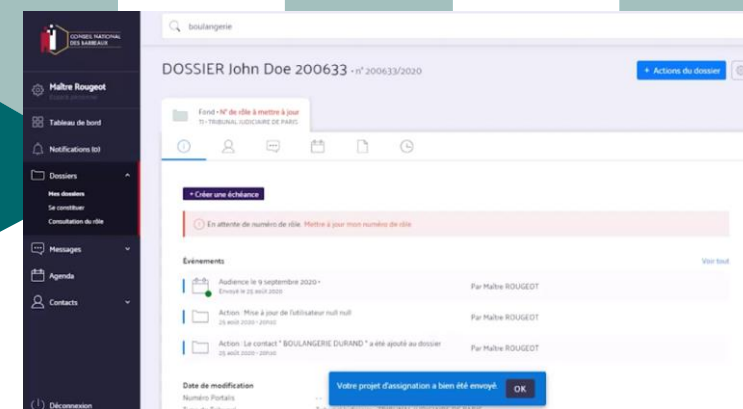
CONSEIL NATIONAL DES BARREAUX

boulangerie

Maître Rougeot
Espace personnel

Tableau de bord

Notifications (0)

Dossiers
Mes dossiers
Se constituer
Consultation du rôle

Messages

Agenda

Contacts

Déconnexion

DOSSIER John Doe 200633 - n° 200633/2020

+ Actions du dossier

Fond • N° de rôle à mettre à jour
TJ - TRIBUNAL JUDICIAIRE DE PARIS

+ Créer une échéance

En attente de numéro de rôle. Mettre à jour mon numéro de rôle

Événements

Voir tout

Audience le 9 septembre 2020 •
Envoyé le 25 août 2020

Par Maître ROUGEOT

Action : Mise à jour de l'utilisateur null null
25 août 2020 • 20h50

Par Maître ROUGEOT

Action : Le contact " BOULANGERIE DURAND " a été ajouté au dossier
25 août 2020 • 20h50

Par Maître ROUGEOT

Date de modification
Numéro Portalis
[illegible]

Votre projet d'assignation a bien été envoyé.

OK